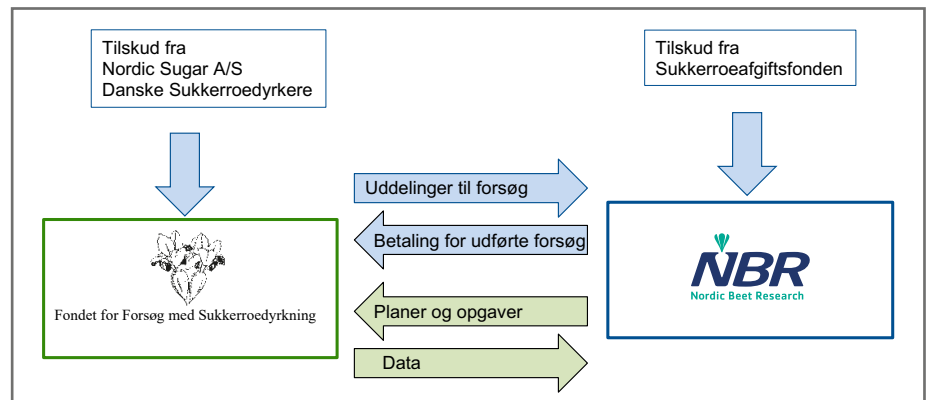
Tilskud fra
Nordic Sugar A/S
Danske Sukkerroedyrkere

Tilskud fra
Sukkerroeafgiftsfonden

Uddelinger til forsøg

Betaling for udførte forsøg

Planer og opgaver

Data

Fondet for Forsøg med Sukkerroedyrkning

NBR
Nordic Beet Research